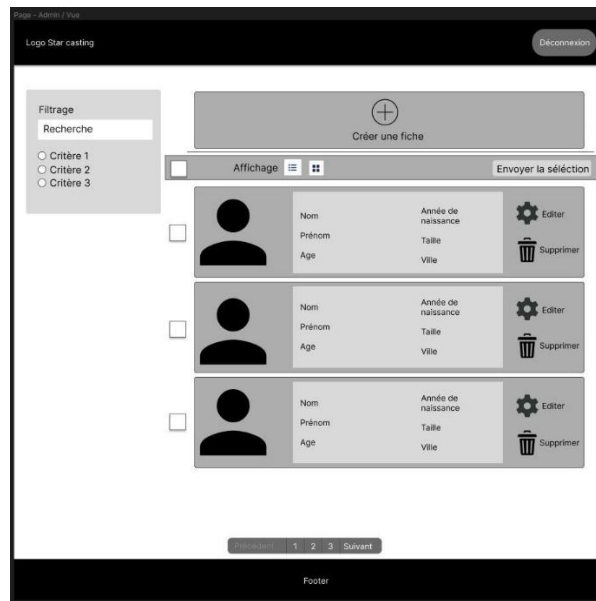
Page - Admin / Vue

Logo Star casting

Déconnexion

Filtrage

Recherche

○ Critère 1
○ Critère 2
○ Critère 3

Créer une fiche

Affichage

Envoyer la séléction

Nom
Prénom
Age

Année de naissance
Taille
Ville

Editer
Supprimer

Nom
Prénom
Age

Année de naissance
Taille
Ville

Editer
Supprimer

Nom
Prénom
Age

Année de naissance
Taille
Ville

Editer
Supprimer

Précédent 1 2 3 Suivant

Footer